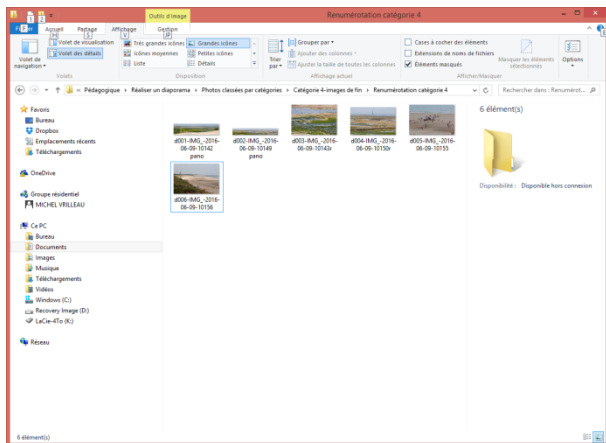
Outils d'image
Renumérotation catégorie 4
Fichier
Accueil
Partage
Affichage
Gestion
Volet de navigation
Volet de visualisation
Volet des détails
Volets
Très grandes icônes
Grandes icônes
Icônes moyennes
Petites icônes
Liste
Détails
Disposition
Trier par
Grouper par
Ajouter des colonnes
Ajuster la taille de toutes les colonnes
Affichage actuel
Cases à cocher des éléments
Extensions de noms de fichiers
Éléments masqués
Masquer les éléments sélectionnés
Afficher/Masquer
Options
« Pédagogique › Réaliser un diaporama › Photos classées par catégories › Catégorie 4-images de fin › Renumérotation catégorie 4
Rechercher dans : Renumérot...
Favoris
Bureau
Dropbox
Emplacements récents
Téléchargements
OneDrive
Groupe résidentiel
MICHEL VRILLEAU
Ce PC
Bureau
Documents
Images
Musique
Téléchargements
Vidéos
Windows (C:)
Recovery Image (D:)
LaCie-4To (K:)
Réseau
d001-IMG_-2016-06-09-10142 pano
d002-IMG_-2016-06-09-10149 pano
d003-IMG_-2016-06-09-10143r
d004-IMG_-2016-06-09-10150r
d005-IMG_-2016-06-09-10155
d006-IMG_-2016-06-09-10156
6 élément(s)
Disponibilité : Disponible hors connexion
6 élément(s)